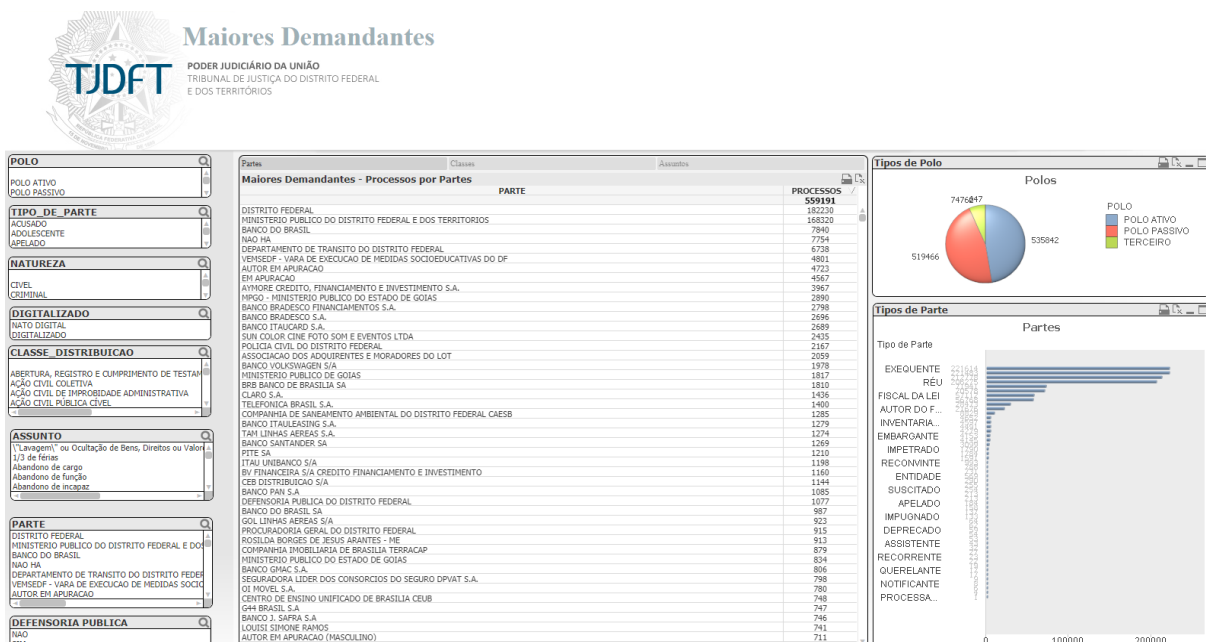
TJDFT

Maiores Demandantes

PODER JUDICIÁRIO DA UNIÃO
TRIBUNAL DE JUSTIÇA DO DISTRITO FEDERAL E DOS TERRITÓRIOS

POLO
POLO ATIVO
POLO PASSIVO

TIPO_DE_PARTE
ACUSADO
ADOLESCENTE
APELADO

NATUREZA
CIVEL
CRIMINAL

DIGITALIZADO
NATO DIGITAL
DIGITALIZADO

CLASSE_DISTRIBUICAO
ABERTURA, REGISTRO E CUMPRIMENTO DE TESTAM
AÇÃO CIVIL COLETIVA
AÇÃO CIVIL DE IMPROBIDADE ADMINISTRATIVA
AÇÃO CIVIL PÚBLICA CÍVEL

ASSUNTO
\"Lavagem\" ou Ocultação de Bens, Direitos ou Valor
1/3 de férias
Abandono de cargo
Abandono de função
Abandono de incapaz

PARTE
DISTRITO FEDERAL
MINISTERIO PUBLICO DO DISTRITO FEDERAL E DO
BANCO DO BRASIL
NAO HA
DEPARTAMENTO DE TRANSITO DO DISTRITO FEDER
VEMSEDF - VARA DE EXECUCAO DE MEDIDAS SOCIO
AUTOR EM APURACAO

DEFENSORIA PUBLICA
NAO

Partes | Classes | Assuntos

Maiores Demandantes - Processos por Partes

| PARTE | PROCESSOS 559191 |
|---|---|
| DISTRITO FEDERAL | 182230 |
| MINISTERIO PUBLICO DO DISTRITO FEDERAL E DOS TERRITORIOS | 168320 |
| BANCO DO BRASIL | 7840 |
| NAO HA | 7754 |
| DEPARTAMENTO DE TRANSITO DO DISTRITO FEDERAL | 6738 |
| VEMSEDF - VARA DE EXECUCAO DE MEDIDAS SOCIOEDUCATIVAS DO DF | 4801 |
| AUTOR EM APURACAO | 4723 |
| EM APURACAO | 4567 |
| AYMORE CREDITO, FINANCIAMENTO E INVESTIMENTO S.A. | 3967 |
| MPGO - MINISTERIO PUBLICO DO ESTADO DE GOIAS | 2890 |
| BANCO BRADESCO FINANCIAMENTOS S.A. | 2798 |
| BANCO BRADESCO S.A. | 2696 |
| BANCO ITAUCARD S.A. | 2689 |
| SUN COLOR CINE FOTO SOM E EVENTOS LTDA | 2435 |
| POLICIA CIVIL DO DISTRITO FEDERAL | 2167 |
| ASSOCIACAO DOS ADQUIRENTES E MORADORES DO LOT | 2059 |
| BANCO VOLKSWAGEN S/A | 1978 |
| MINISTERIO PUBLICO DE GOIAS | 1817 |
| BRB BANCO DE BRASILIA SA | 1810 |
| CLARO S.A. | 1436 |
| TELEFONICA BRASIL S.A. | 1400 |
| COMPANHIA DE SANEAMENTO AMBIENTAL DO DISTRITO FEDERAL CAESB | 1285 |
| BANCO ITAULEASING S.A. | 1279 |
| TAM LINHAS AEREAS S.A. | 1274 |
| BANCO SANTANDER SA | 1269 |
| PITE SA | 1210 |
| ITAU UNIBANCO S/A | 1198 |
| BV FINANCEIRA S/A CREDITO FINANCIAMENTO E INVESTIMENTO | 1160 |
| CEB DISTRIBUICAO S/A | 1144 |
| BANCO PAN S.A | 1085 |
| DEFENSORIA PUBLICA DO DISTRITO FEDERAL | 1077 |
| BANCO DO BRASIL SA | 987 |
| GOL LINHAS AEREAS S/A | 923 |
| PROCURADORIA GERAL DO DISTRITO FEDERAL | 915 |
| ROSILDA BORGES DE JESUS ARANTES - ME | 913 |
| COMPANHIA IMOBILIARIA DE BRASILIA TERRACAP | 879 |
| MINISTERIO PUBLICO DO ESTADO DE GOIAS | 834 |
| BANCO GMAC S.A. | 806 |
| SEGURADORA LIDER DOS CONSORCIOS DO SEGURO DPVAT S.A. | 798 |
| OI MOVEL S.A. | 780 |
| CENTRO DE ENSINO UNIFICADO DE BRASILIA CEUB | 748 |
| G44 BRASIL S.A | 747 |
| BANCO J. SAFRA S.A | 746 |
| LOUISI SIMONE RAMOS | 741 |
| AUTOR EM APURACAO (MASCULINO) | 711 |

Tipos de Polo
Polos
7476
247
535842
519466
POLO
POLO ATIVO
POLO PASSIVO
TERCEIRO

Tipos de Parte
Partes
Tipo de Parte
EXEQUENTE
RÉU
FISCAL DA LEI
AUTOR DO F...
INVENTARIA...
EMBARGANTE
IMPETRADO
RECONVINTE
ENTIDADE
SUSCITADO
APELADO
IMPUGNADO
DEPRECADO
ASSISTENTE
RECORRENTE
QUERELANTE
NOTIFICANTE
PROCESSA...
0
100000
200000